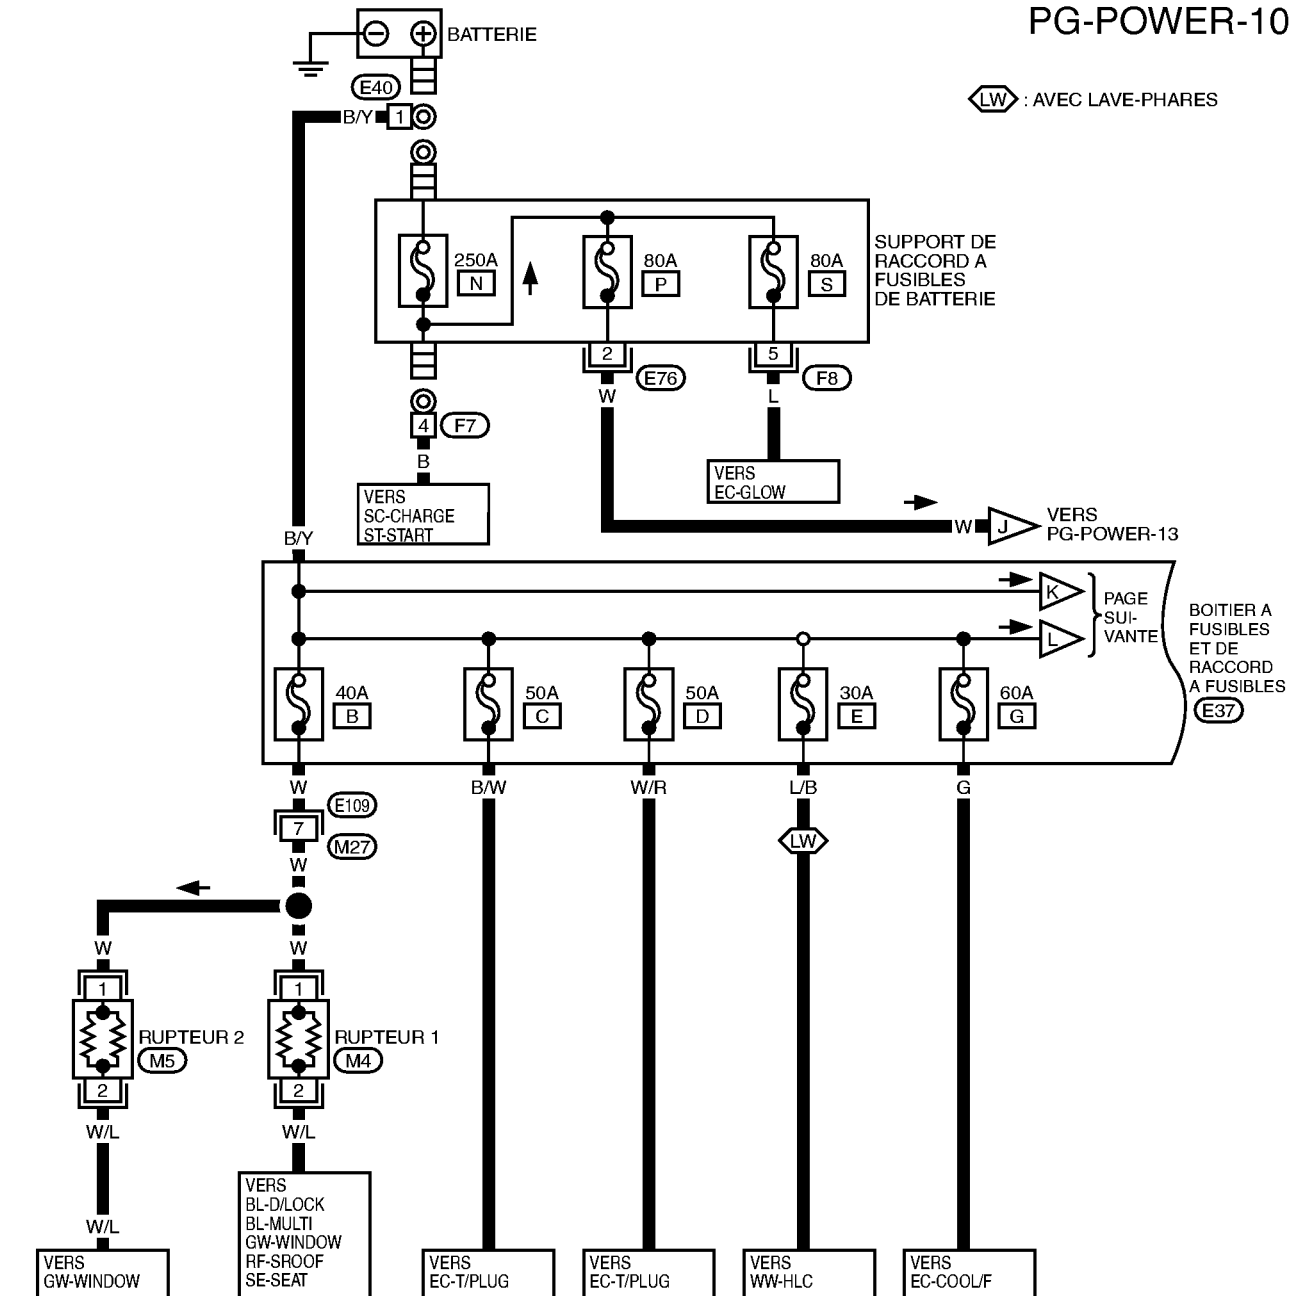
PG-POWER-10

BATTERIE

LW : AVEC LAVE-PHARES

E40

B/Y 1

250A N

80A P

80A S

SUPPORT DE RACCORD A FUSIBLES DE BATTERIE

2 E76

5 F8

W

L

4 F7

B

VERS EC-GLOW

VERS SC-CHARGE ST-START

W J VERS PG-POWER-13

B/Y

K

L

PAGE SUI-VANTE

BOITIER A FUSIBLES ET DE RACCORD A FUSIBLES E37

40A B

50A C

50A D

30A E

60A G

W

E109

7

M27

W

B/W

W/R

L/B

LW

G

W

W

1

1

RUPTEUR 2 M5

RUPTEUR 1 M4

2

2

W/L

W/L

W/L

VERS GW-WINDOW

VERS BL-D/LOCK BL-MULTI GW-WINDOW RF-SROOF SE-SEAT

VERS EC-T/PLUG

VERS EC-T/PLUG

VERS WW-HLC

VERS EC-COOL/F